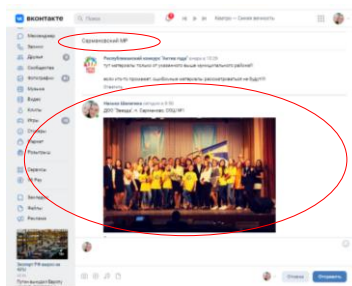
ВКОНТАКТЕ
Поиск
Кватро — Синяя вечность
Мессенджер
Звонки
Друзья
Сообщества
Фотографии
Музыка
Видео
Клипы
Игры
Стикеры
Маркет
VK Pay
Сервисы
Закладки
Файлы
Реклама
Сарманжинский МР
Республиканский конкурс "Антик-гид"
тут материалы только от указанного выше муниципального района!
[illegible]
Наиля Шакирова
ДОУ "Звезда" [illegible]
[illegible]
Отправить